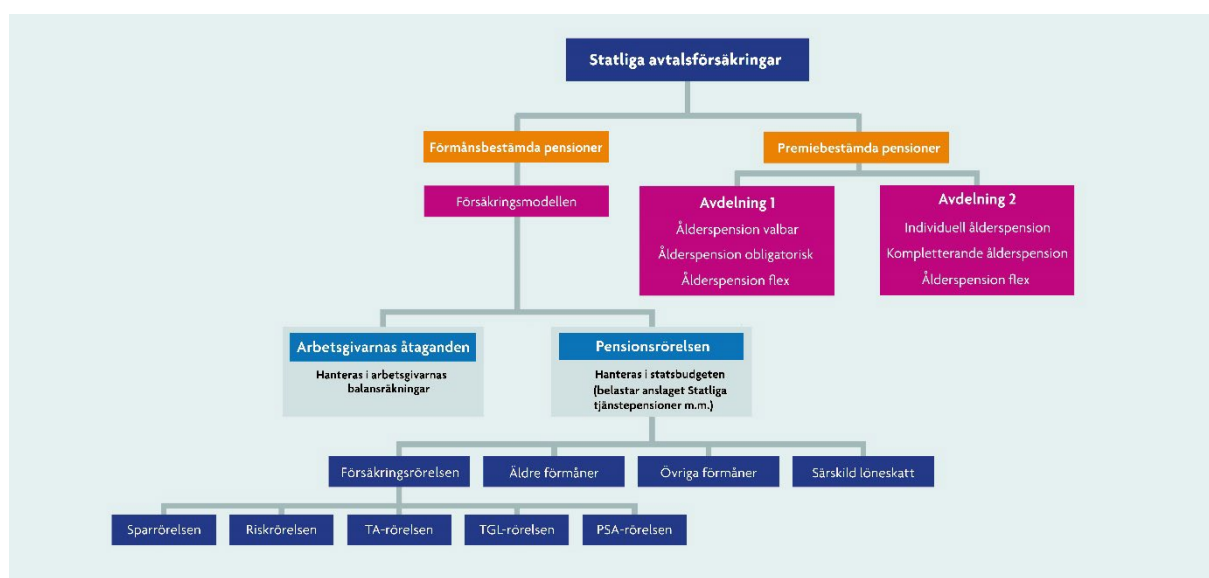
Statliga avtalsförsäkringar

Förmånsbestämda pensioner

Premiebestämda pensioner

Försäkringsmodellen

Avdelning 1
Ålderspension valbar
Ålderspension obligatorisk
Ålderspension flex

Avdelning 2
Individuell ålderspension
Kompletterande ålderspension
Ålderspension flex

Arbetsgivarnas åtaganden
Hanteras i arbetsgivarnas balansräkningar

Pensionsrörelsen
Hanteras i statsbudgeten (belastar anslaget Statliga tjänstepensioner m.m.)

Försäkringsrörelsen

Äldre förmåner

Övriga förmåner

Särskild löneskatt

Sparrörelsen

Riskrörelsen

TA-rörelsen

TGL-rörelsen

PSA-rörelsen